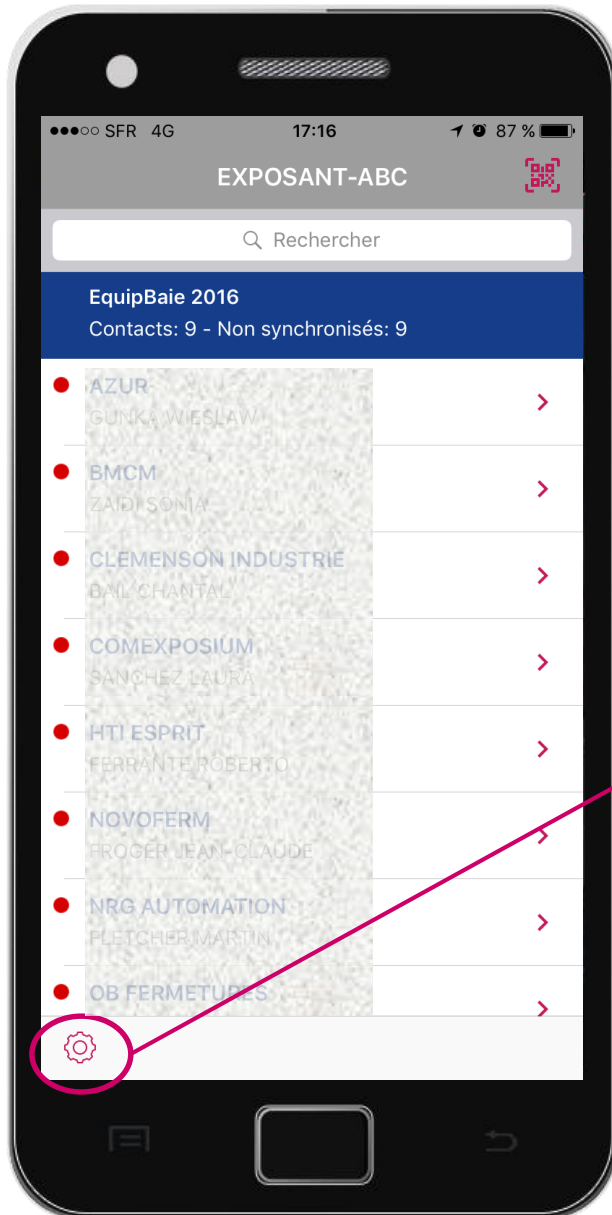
●●●○○ SFR 4G 17:16 87 %

EXPOSANT-ABC

Rechercher

EquipBaie 2016
Contacts: 9 - Non synchronisés: 9

AZUR
GUNKA WIESLAW

BMCM
ZAIDI SONIA

CLEMENSON INDUSTRIE
BAIL CHANTAL

COMEXPOSIUM
SANCHEZ LAURA

HTI ESPRIT
FERRANTE ROBERTO

NOVOFERM
FROGER JEAN-CLAUDE

NRG AUTOMATION
FLETCHER MARTIN

OB FERMETURES